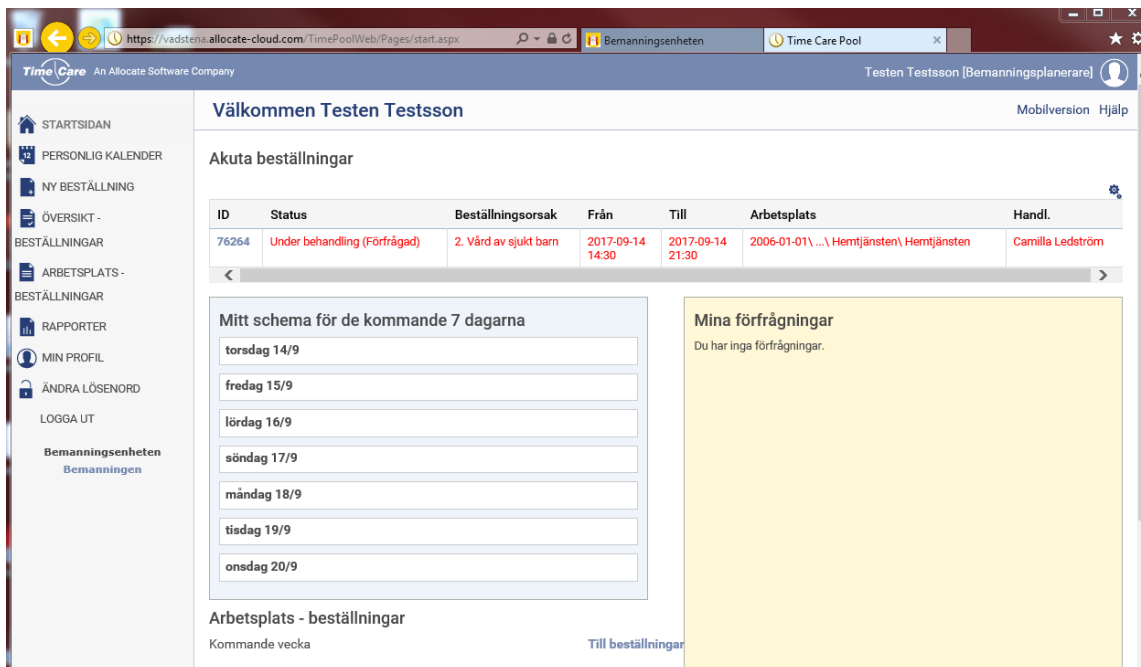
https://vadstena.allocate-cloud.com/TimePoolWeb/Pages/start.aspx

Bemanningsenheten

Time Care Pool

Time Care An Allocate Software Company

Testen Testsson [Bemanningsplanerare]

STARTSIDAN

12 PERSONLIG KALENDER

NY BESTÄLLNING

ÖVERSIKT - BESTÄLLNINGAR

ARBETSPLATS - BESTÄLLNINGAR

RAPPORTER

MIN PROFIL

ÄNDRA LÖSENORD

LOGGA UT

Bemanningsenheten
Bemanningen

Välkommen Testen Testsson

Mobilversion Hjälp

Akuta beställningar

| ID | Status | Beställningsorsak | Från | Till | Arbetsplats | Handl. |
|---|---|---|---|---|---|---|
| 76264 | Under behandling (Förfrågad) | 2. Vård av sjukt barn | 2017-09-14 14:30 | 2017-09-14 21:30 | 2006-01-01\ ...\ Hemtjänsten\ Hemtjänsten | Camilla Ledström |

Mitt schema för de kommande 7 dagarna

torsdag 14/9

fredag 15/9

lördag 16/9

söndag 17/9

måndag 18/9

tisdag 19/9

onsdag 20/9

Mina förfrågningar

Du har inga förfrågningar.

Arbetsplats - beställningar

Kommande vecka

Till beställningar